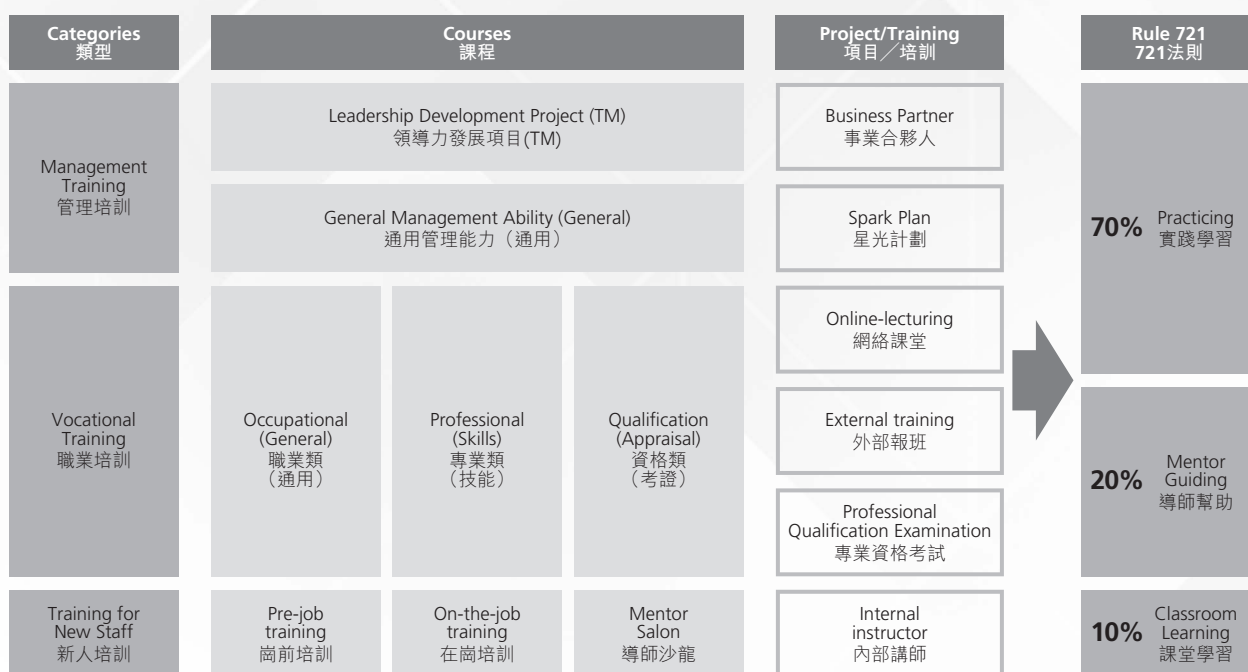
| Categories 類型 | Courses 課程 | | | Project/Training 項目／培訓 | Rule 721 721法則 |
|---|---|---|---|---|---|
| Management Training 管理培訓 | Leadership Development Project (TM) 領導力發展項目(TM) | | | Business Partner 事業合夥人 | **70%** Practicing 實踐學習 |
| | General Management Ability (General) 通用管理能力（通用） | | | Spark Plan 星光計劃 | |
| Vocational Training 職業培訓 | Occupational (General) 職業類（通用） | Professional (Skills) 專業類（技能） | Qualification (Appraisal) 資格類（考證） | Online-lecturing 網絡課堂 | |
| | | | | External training 外部報班 | **20%** Mentor Guiding 導師幫助 |
| | | | | Professional Qualification Examination 專業資格考試 | |
| Training for New Staff 新人培訓 | Pre-job training 崗前培訓 | On-the-job training 在崗培訓 | Mentor Salon 導師沙龍 | Internal instructor 內部講師 | **10%** Classroom Learning 課堂學習 |